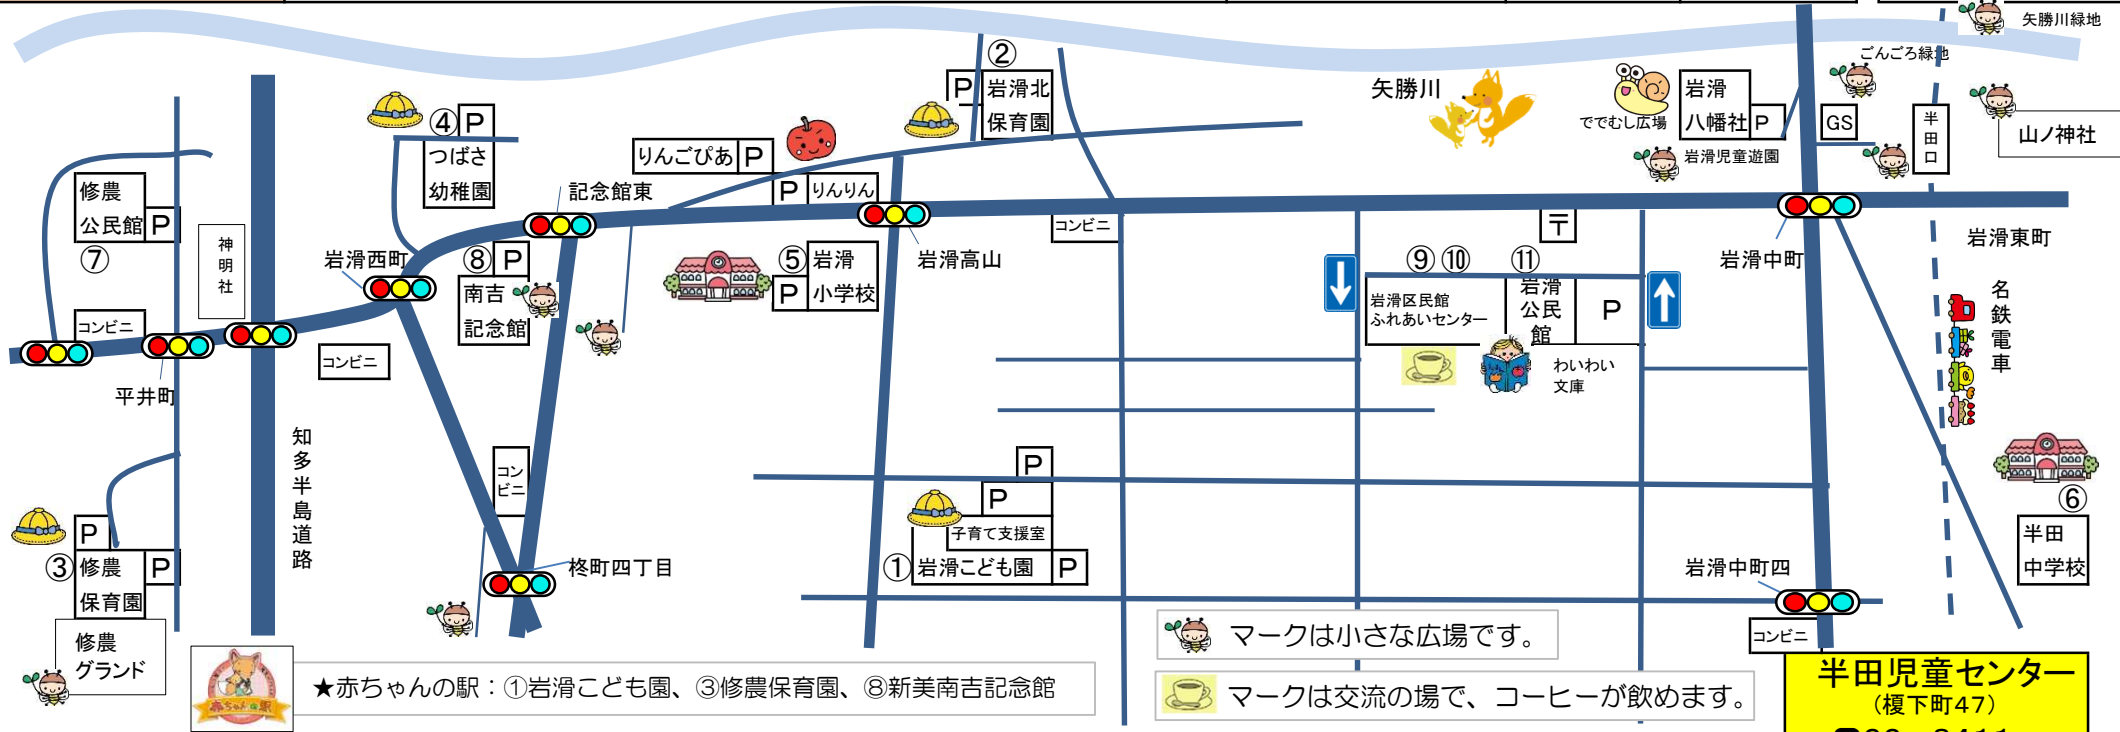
矢勝川緑地
ごんごろ緑地
②
P 岩滑北保育園
矢勝川
岩滑八幡社 P
でででむし広場
GS
半田口
山ノ神社
岩滑児童遊園
④P つばさ幼稚園
りんごぴあ P
P りんりん
記念館東
修農公民館 P
⑦
神明社
岩滑西町
⑧P 南吉記念館
⑤岩滑 P 小学校
岩滑高山
コンビニ
〒
岩滑中町
岩滑東町
⑨⑩ ⑪
岩滑区民館 ふれあいセンター
岩滑公民館 P
名鉄電車
わいわい文庫
コンビニ
コンビニ
平井町
コンビニ
知多半島道路
コンビニ
P
P
子育て支援室
①岩滑こども園 P
③ P 修農 P 保育園
修農グランド
椋町四丁目
岩滑中町四
コンビニ
⑥
半田中学校
マークは小さな広場です。
マークは交流の場で、コーヒーが飲めます。
赤ちゃんの駅
★赤ちゃんの駅：①岩滑こども園、③修農保育園、⑧新美南吉記念館
半田児童センター
（榎下町47）
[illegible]